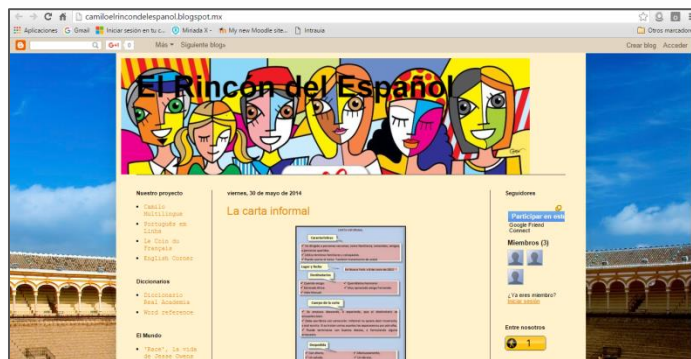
camiloelrincondelespanol.blogspot.mx

Aplicaciones  Gmail  Iniciar sesión en tu c...  Mirada X -  My new Moodle site...  Intrauia  Otros marcadores

Más  Siguiente blog»  Crear blog  Acceder

El Rincón del Español

Nuestro proyecto

Camilo Multilingue
Português em Linha
Le Coin du Français
English Corner

Diccionarios

Diccionario Real Academia
Word reference

El Mundo

"Rave", la vida de Jesse Owens

viernes, 30 de mayo de 2014

La carta informal

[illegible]

Seguidores

Participar en este sitio
Google Friend Connect

Miembros (3)

¿Ya eres miembro? Iniciar sesión

Entre nosotros

1